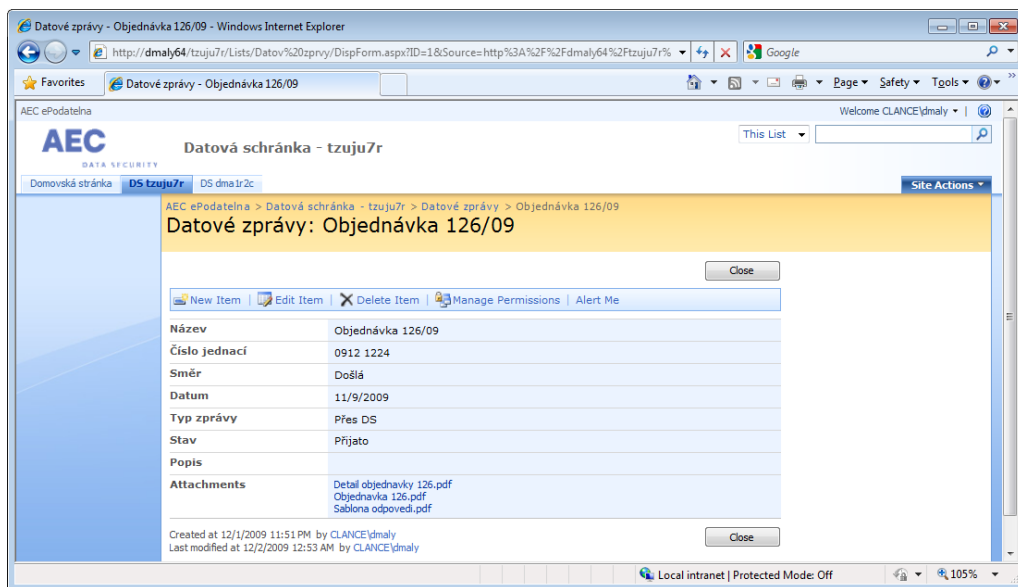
Datové zprávy - Objednávka 126/09 - Windows Internet Explorer

http://dmaly64/tzuju7r/Lists/Datov%20zprvy/DispForm.aspx?ID=1&Source=http%3A%2F%2Fdmaly64%2Ftzuju7r%

Google

Favorites | Datové zprávy - Objednávka 126/09

Page ▾ Safety ▾ Tools ▾

AEC ePodatelna

Welcome CLANCE\dmaly ▾

AEC DATA SECURITY

Datová schránka - tzuju7r

This List

Domovská stránka | DS tzuju7r | DS dma1r2c

Site Actions ▾

AEC ePodatelna > Datová schránka - tzuju7r > Datové zprávy > Objednávka 126/09

Datové zprávy: Objednávka 126/09

Close

New Item | Edit Item | Delete Item | Manage Permissions | Alert Me

| | |
|---|---|
| Název | Objednávka 126/09 |
| Číslo jednací | 0912 1224 |
| Směr | Došlá |
| Datum | 11/9/2009 |
| Typ zprávy | Přes DS |
| Stav | Přijato |
| Popis | |
| Attachments | Detail objednavky 126.pdf<br>Objednavka 126.pdf<br>Sablona odpovedi.pdf |

Created at 12/1/2009 11:51 PM by CLANCE\dmaly
Last modified at 12/2/2009 12:53 AM by CLANCE\dmaly

Close

Local intranet | Protected Mode: Off

105%